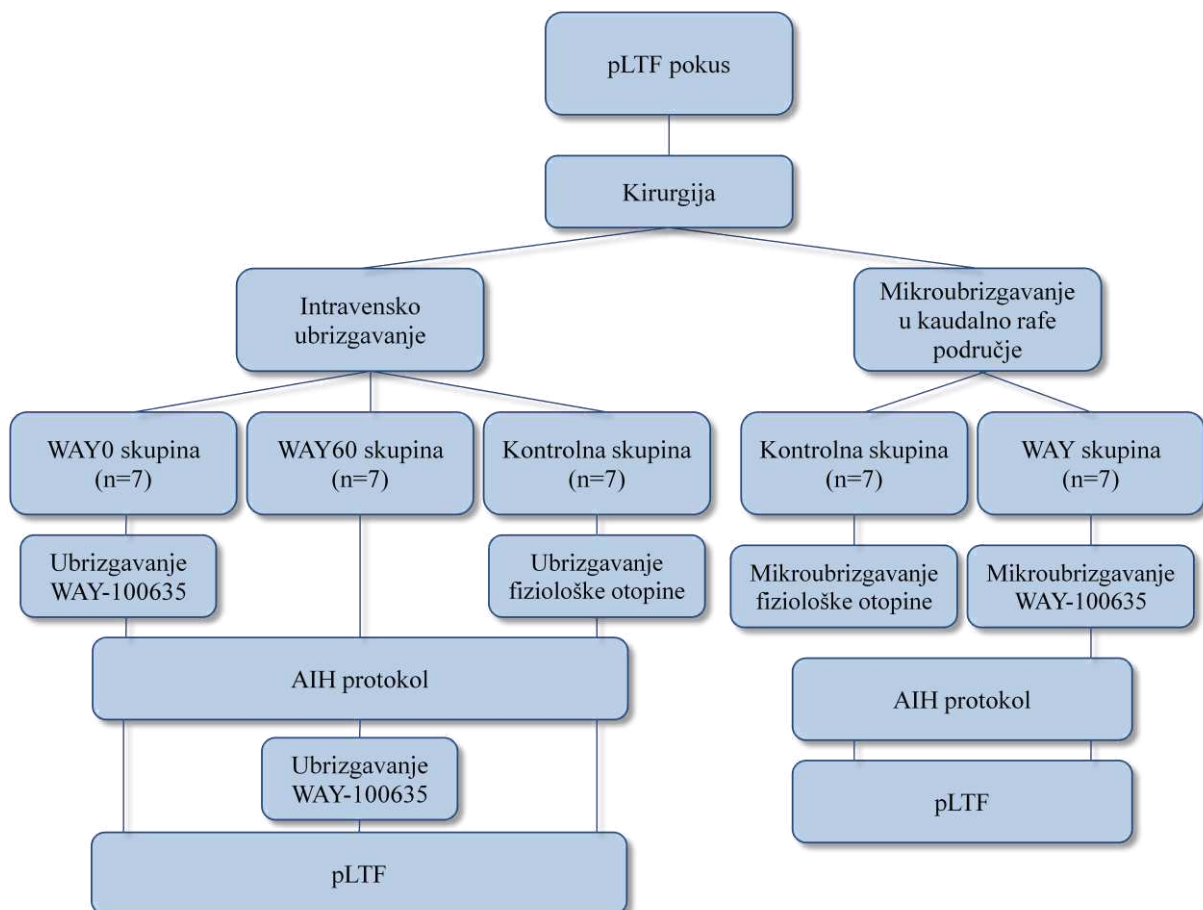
pLTF pokus

Kirurgija

Intravensko ubrizgavanje

Mikroubrizgavanje u kaudalno rafe područje

WAY0 skupina (n=7)

WAY60 skupina (n=7)

Kontrolna skupina (n=7)

Kontrolna skupina (n=7)

WAY skupina (n=7)

Ubrizgavanje WAY-100635

Ubrizgavanje fiziološke otopine

Mikroubrizgavanje fiziološke otopine

Mikroubrizgavanje WAY-100635

AIH protokol

AIH protokol

Ubrizgavanje WAY-100635

pLTF

pLTF